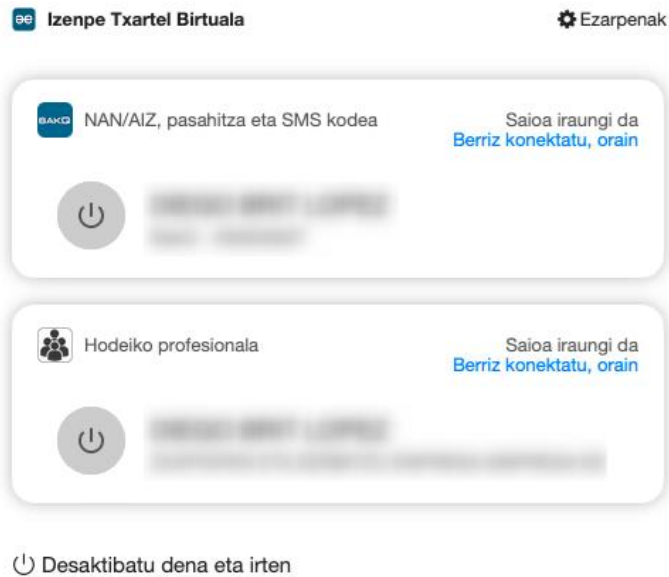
Izenpe Txartel Birtuala

Ezarpenak

BAKQ NAN/AIZ, pasahitza eta SMS kodea

Saioa iraungi da
Berriz konektatu, orain

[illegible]
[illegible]

Hodeiko profesionala

Saioa iraungi da
Berriz konektatu, orain

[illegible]
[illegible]

Desaktibatu dena eta irten